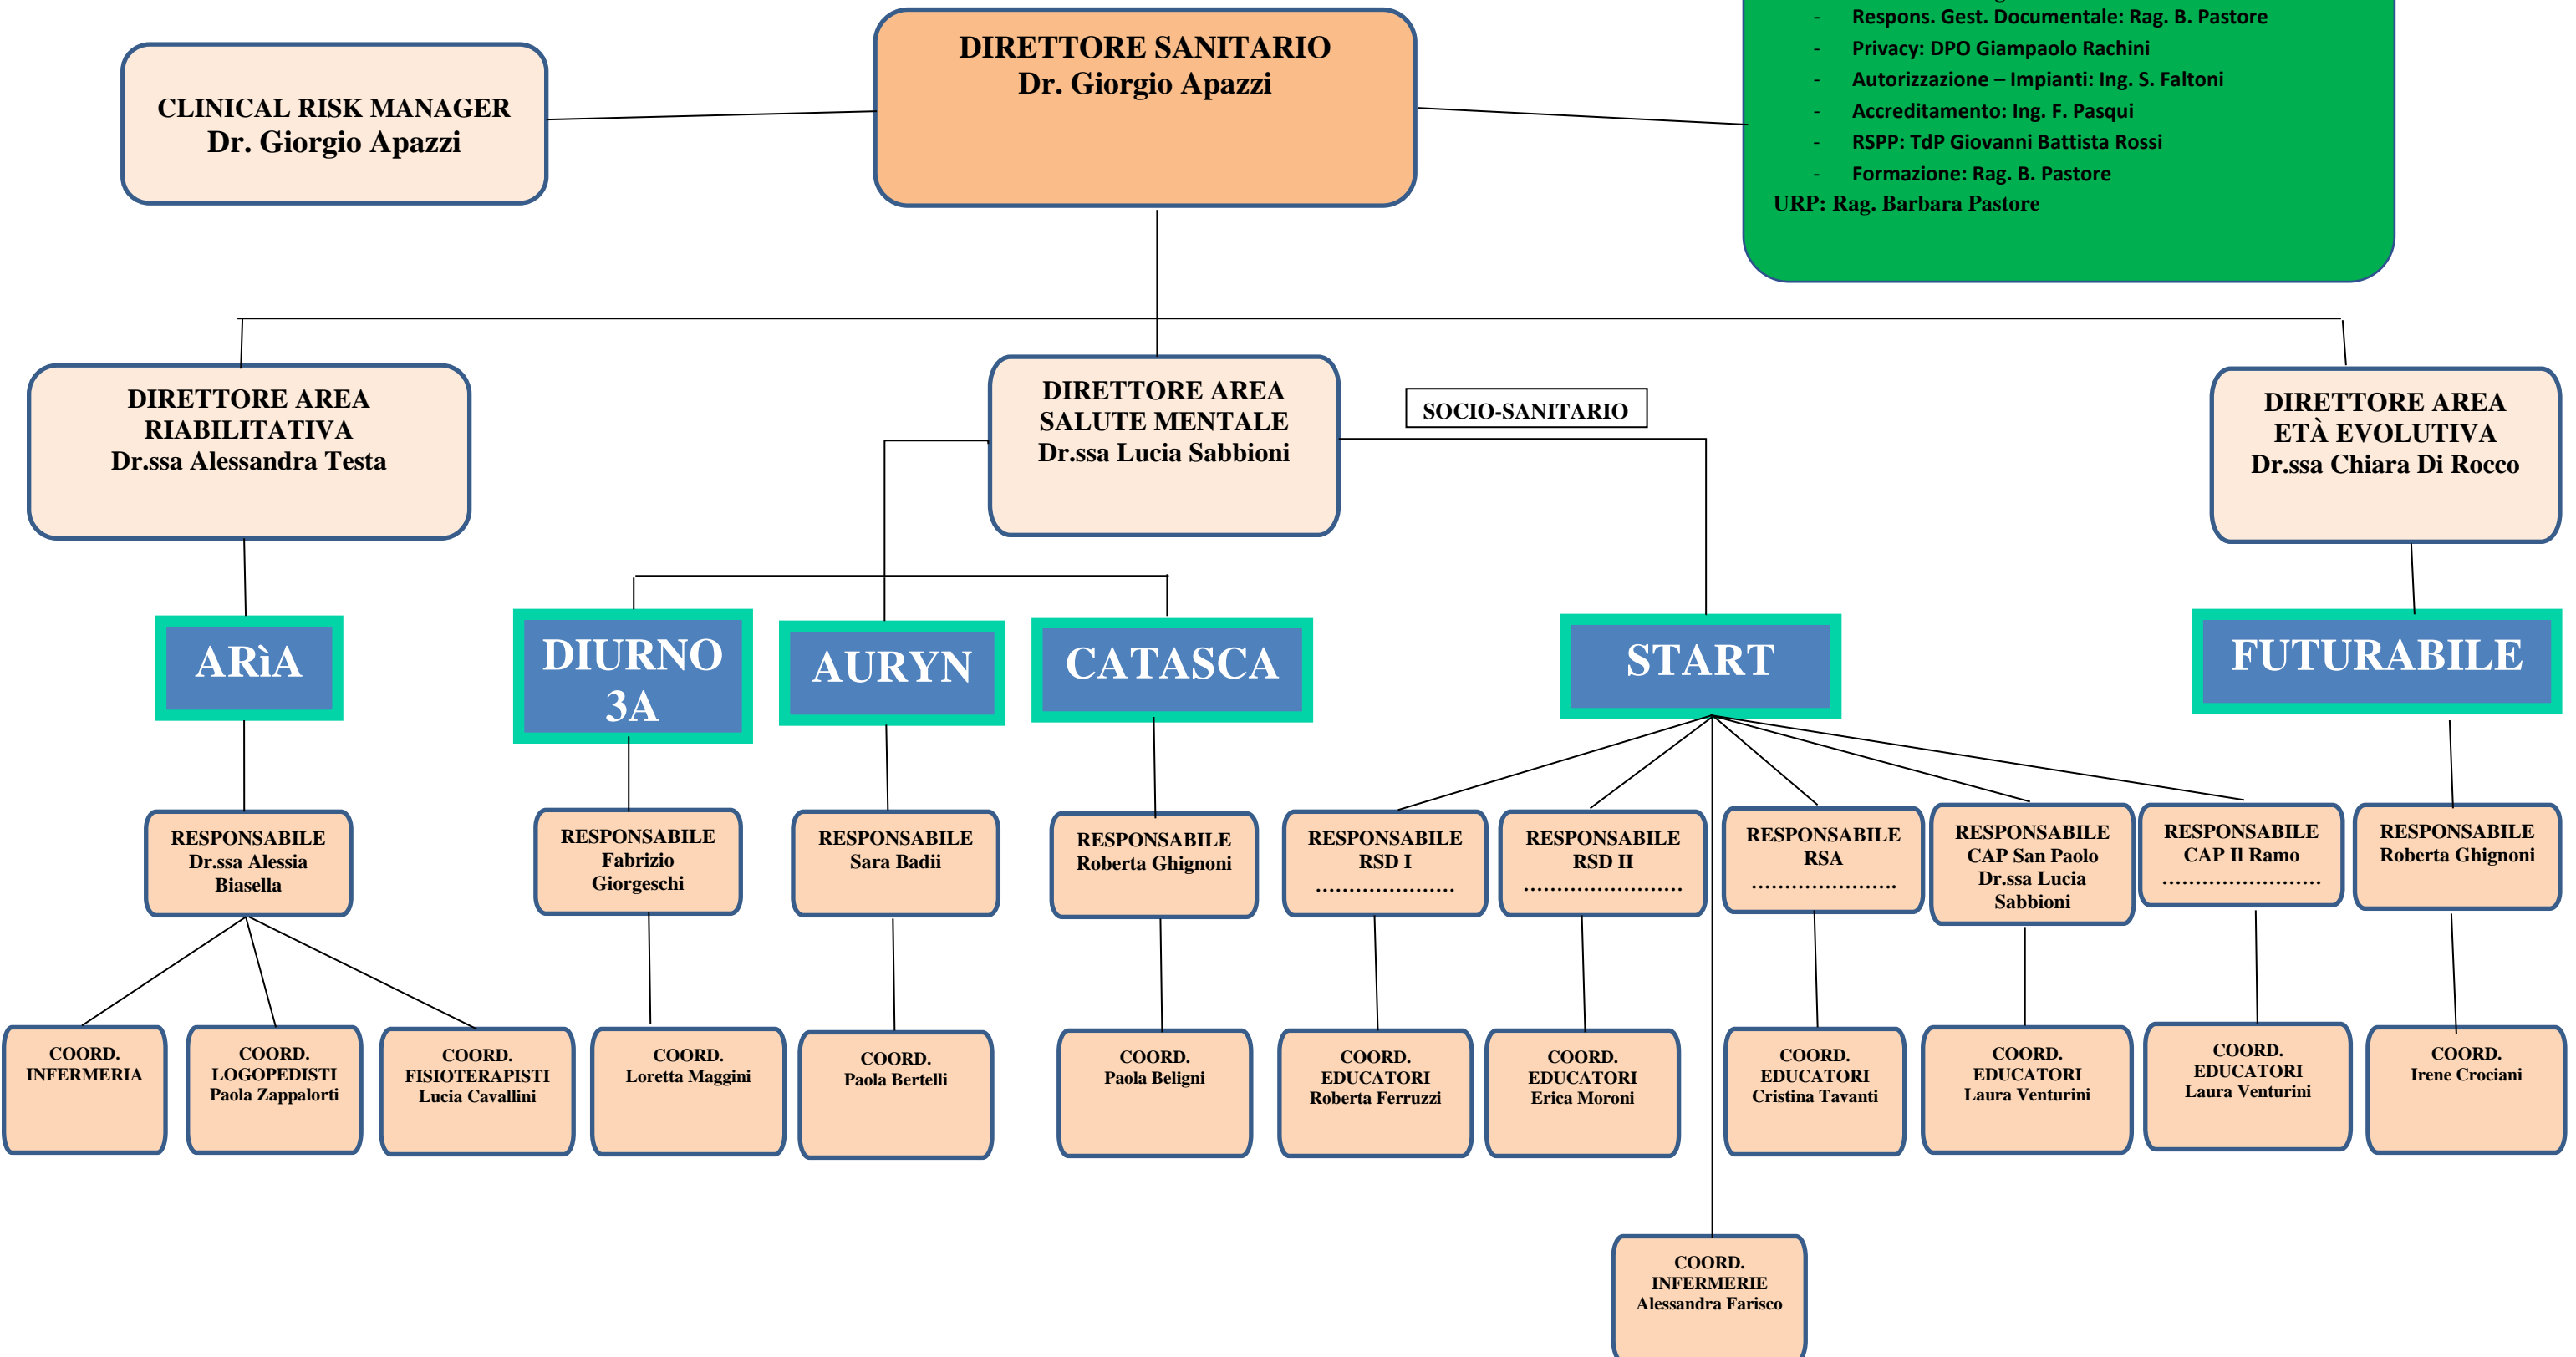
- Respons. Gest. Documentale: Rag. B. Pastore
- Privacy: DPO Giampaolo Rachini
- Autorizzazione – Impianti: Ing. S. Faltoni
- Accreditamento: Ing. F. Pasqui
- RSPP: TdP Giovanni Battista Rossi
- Formazione: Rag. B. Pastore
URP: Rag. Barbara Pastore

CLINICAL RISK MANAGER
Dr. Giorgio Apazzi

DIRETTORE SANITARIO
Dr. Giorgio Apazzi

DIRETTORE AREA RIABILITATIVA
Dr.ssa Alessandra Testa

DIRETTORE AREA SALUTE MENTALE
Dr.ssa Lucia Sabbioni

SOCIO-SANITARIO

DIRETTORE AREA ETÀ EVOLUTIVA
Dr.ssa Chiara Di Rocco

ARìA

DIURNO 3A

AURYN

CATASCA

START

FUTURABILE

RESPONSABILE
Dr.ssa Alessia Biasella

RESPONSABILE
Fabrizio Giorgeschi

RESPONSABILE
Sara Badii

RESPONSABILE
Roberta Ghignoni

RESPONSABILE
RSD I
…………………

RESPONSABILE
RSD II
……………………

RESPONSABILE
RSA
…………………

RESPONSABILE
CAP San Paolo
Dr.ssa Lucia Sabbioni

RESPONSABILE
CAP Il Ramo
……………………

RESPONSABILE
Roberta Ghignoni

COORD.
INFERMERIA

COORD.
LOGOPEDISTI
Paola Zappalorti

COORD.
FISIOTERAPISTI
Lucia Cavallini

COORD.
Loretta Maggini

COORD.
Paola Bertelli

COORD.
Paola Beligni

COORD.
EDUCATORI
Roberta Ferruzzi

COORD.
EDUCATORI
Erica Moroni

COORD.
EDUCATORI
Cristina Tavanti

COORD.
EDUCATORI
Laura Venturini

COORD.
EDUCATORI
Laura Venturini

COORD.
Irene Crociani

COORD.
INFERMERIE
Alessandra Farisco